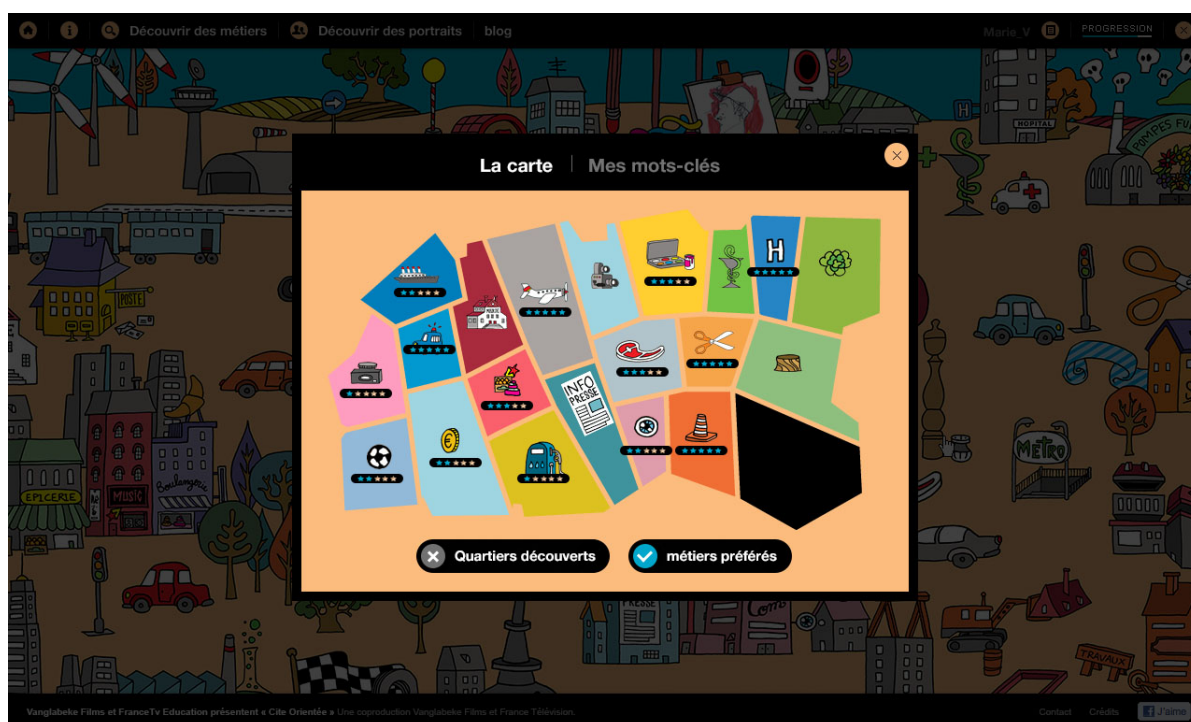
Découvrir des métiers Découvrir des portraits blog Marie_V PROGRESSION

POSTE HOSPITAL H POMPES FUNÈBRES EPICERIE MUSIC Boulangerie METRO PRESSE TRAVAUX

La carte | Mes mots-clés

H

INFO PRESSE

Quartiers découverts

métiers préférés

Vanglabeke Films et FranceTv Education présentent « Cité Orientée » Une coproduction Vanglabeke Films et France Télévision.

Contact Crédits J'aime